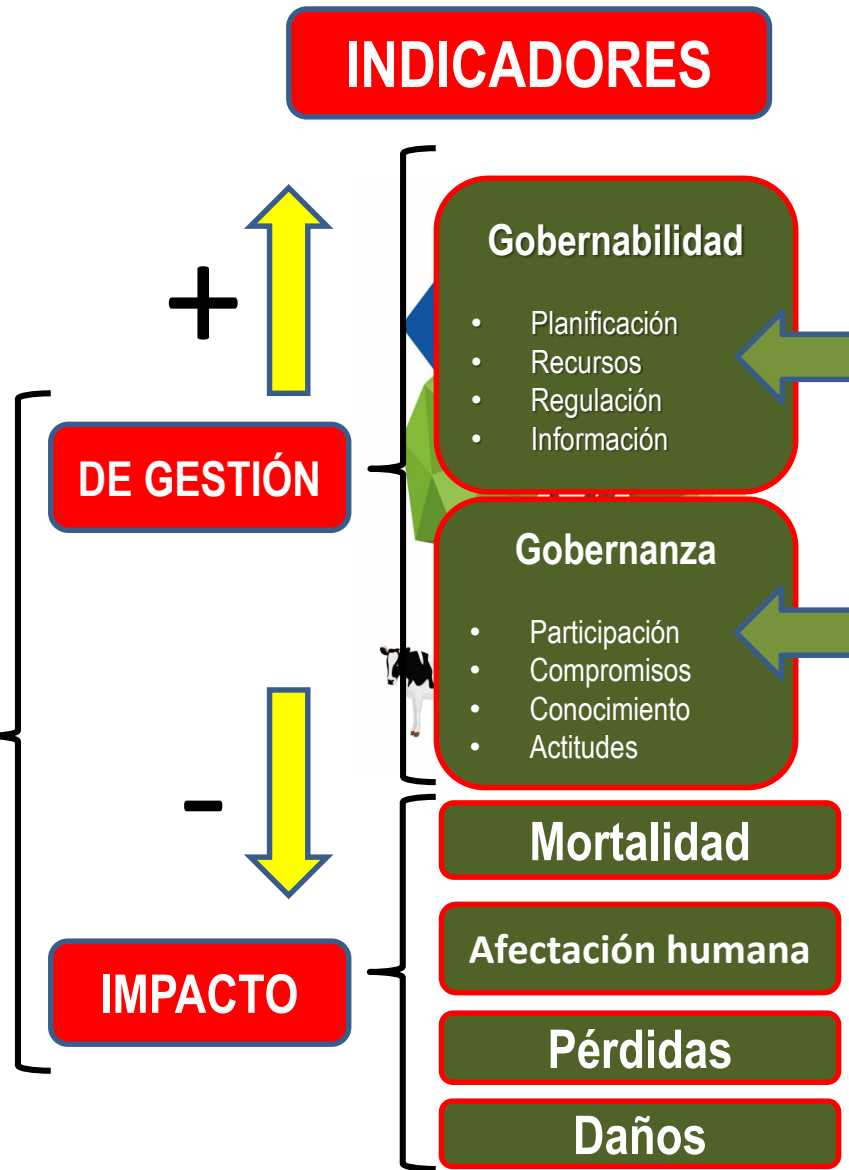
INDICADORES

+

DE GESTIÓN

Gobernabilidad

- Planificación
- Recursos
- Regulación
- Información

Gobernanza

- Participación
- Compromisos
- Conocimiento
- Actitudes

-

IMPACTO

Mortalidad

Afectación humana

Pérdidas

Daños